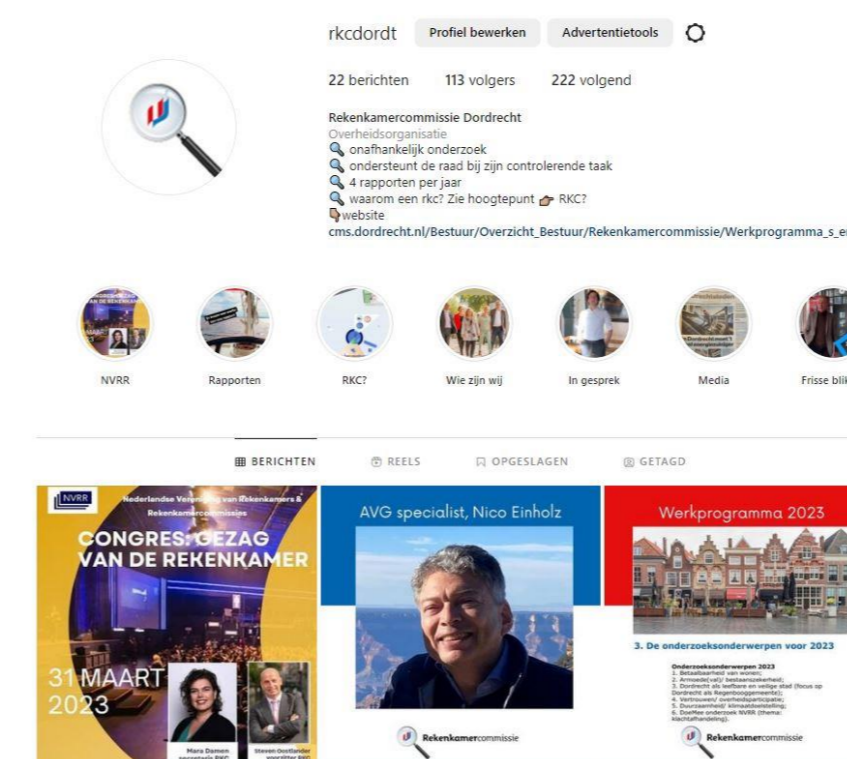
rkcdordt Profiel bewerken Advertentietools

22 berichten 113 volgers 222 volgend

Rekenkamercommissie Dordrecht
Overheidsorganisatie
🔍 onafhankelijk onderzoek
🔍 ondersteunt de raad bij zijn controlerende taak
🔍 4 rapporten per jaar
🔍 waarom een rkc? Zie hoogtepunt 👉 RKC?
👇website
cms.dordrecht.nl/Bestuur/Overzicht_Bestuur/Rekenkamercommissie/Werkprogramma_s_e

NVRR Rapporten RKC? Wie zijn wij In gesprek Media Frisse blik

BERICHTEN REELS OPGESLAGEN GETAGD

NVRR
Nederlandse Vereniging van Rekenkamers & Rekenkamercommissies
CONGRES: GEZAG VAN DE REKENKAMER
31 MAART 2023
Mara Damen secretaris RKC
Steven Oostlander specialist RKC

AVG specialist, Nico Einholz
Rekenkamercommissie

Werkprogramma 2023
3. De onderzoeksonderwerpen voor 2023
Onderzoeksonderwerpen 2023
1. Betaalbaarheid van wonen;
2. Armoede(val)/ bestaanszekerheid;
3. Dordrecht als leefbare en veilige stad (focus op Dordrecht als Regenboog​gemeente);
4. Vertrouwen/ overheidsparticipatie;
5. Duurzaamheid/ klimaatdoelstelling;
6. DoeMee onderzoek NVRR (thema: klachtafhandeling).
Rekenkamercommissie